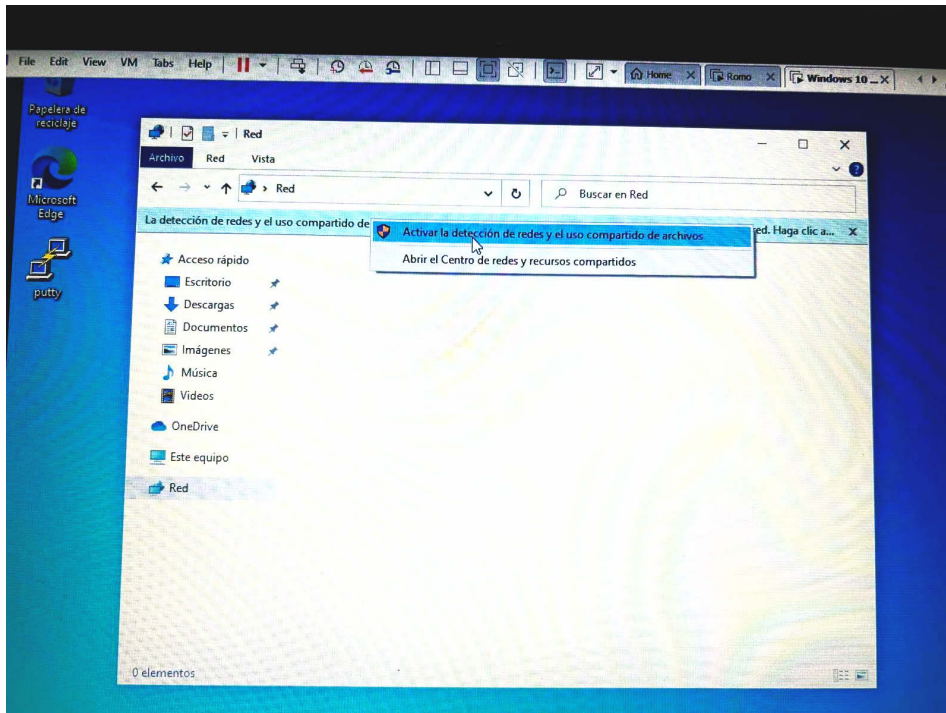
File Edit View VM Tabs Help

Home
Romo
Windows 10 _

Papelera de reciclaje

Microsoft Edge

putty

Red

Archivo Red Vista

Red

Buscar en Red

La detección de redes y el uso compartido de

Activar la detección de redes y el uso compartido de archivos

Abrir el Centro de redes y recursos compartidos

ed. Haga clic a...

Acceso rápido

Escritorio

Descargas

Documentos

Imágenes

Música

Videos

OneDrive

Este equipo

Red

0 elementos